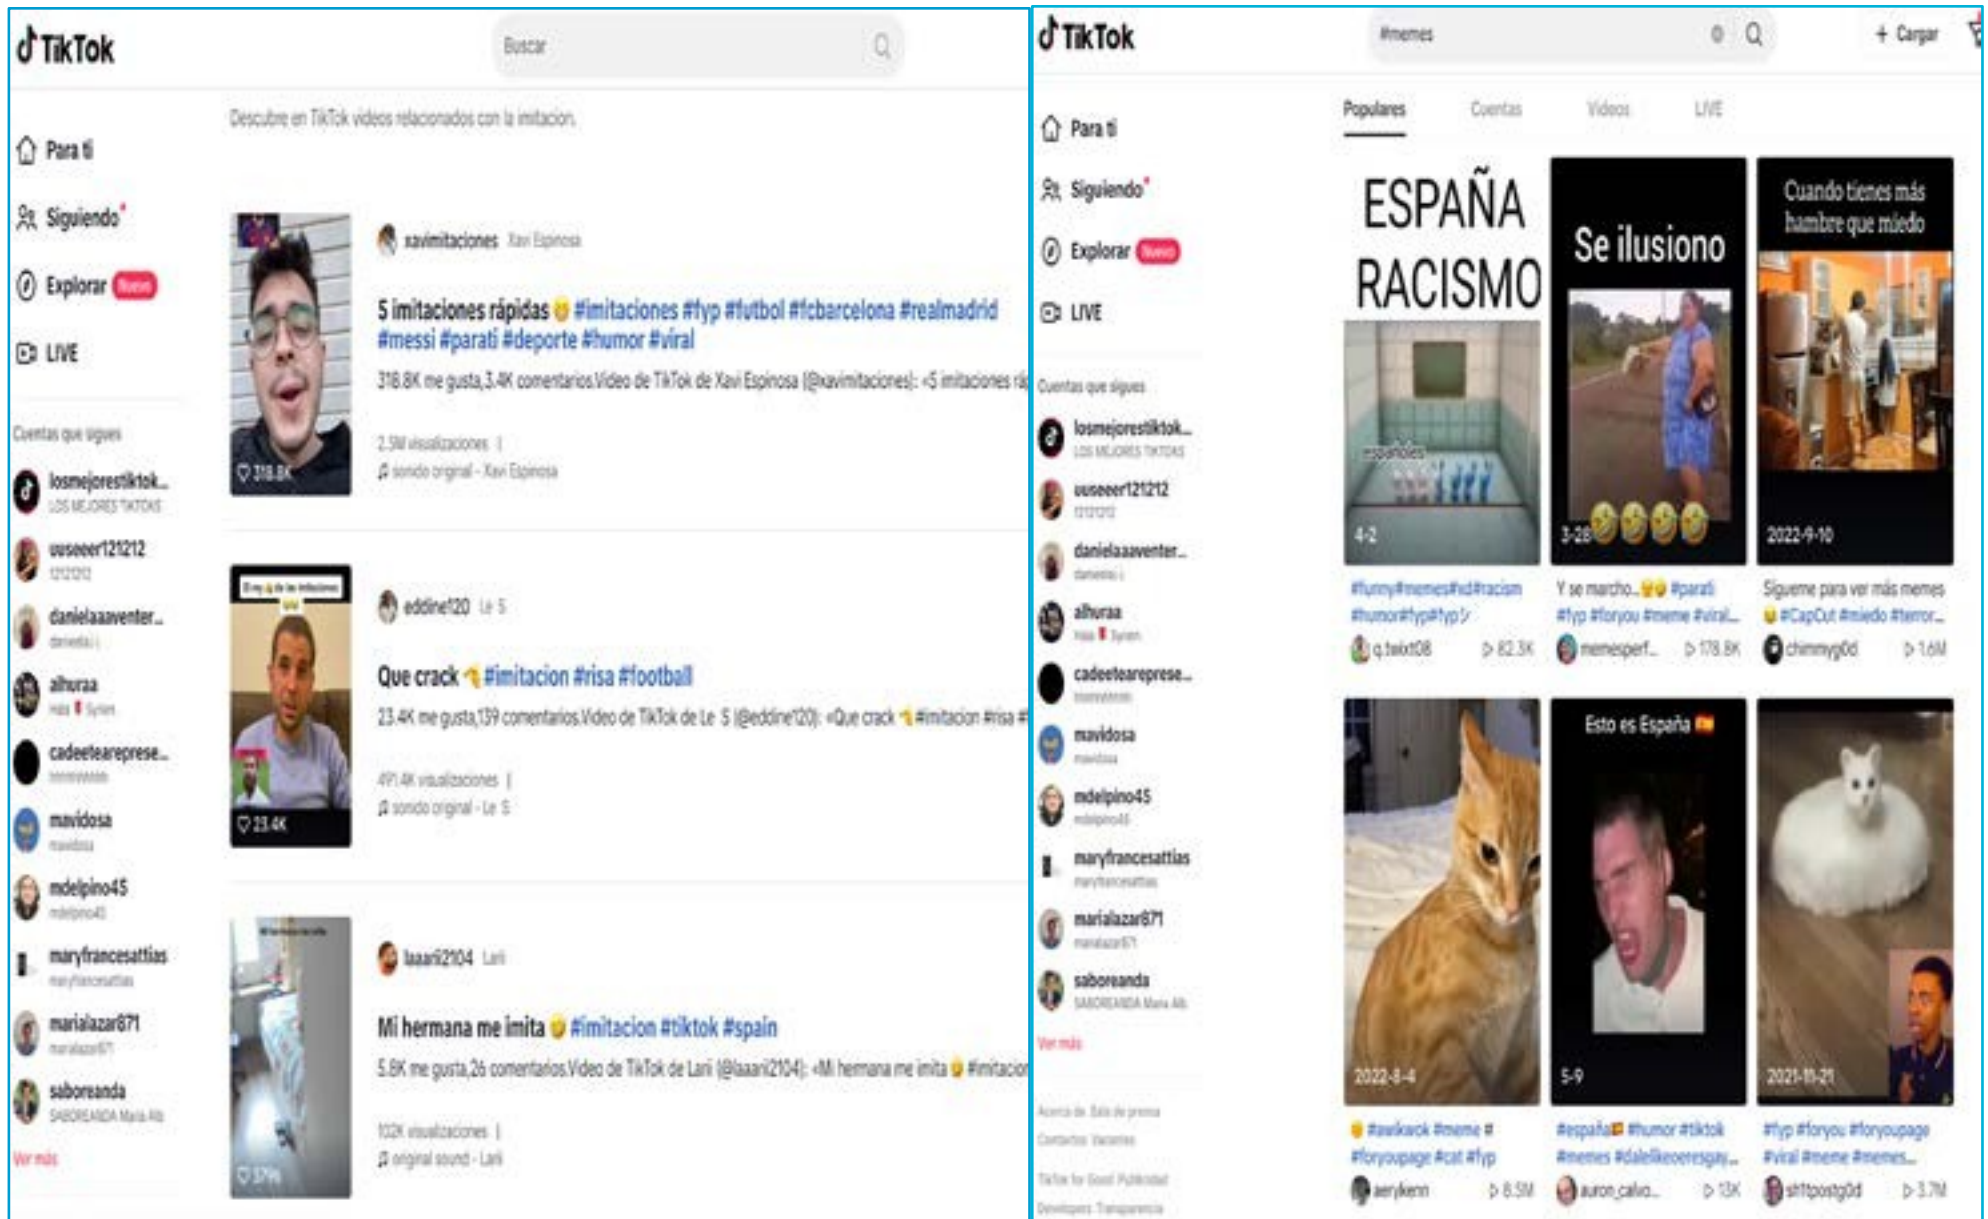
TikTok

Buscar

Para ti
Siguiendo
Explorar Nuevo
LIVE

Cuentas que sigues
losmejorestiktok...
LOS MEJORES TIKTOKS
uuseeer121212
1212121
danielaaaventer...
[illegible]
alhuraa
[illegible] Syrien
cadeetearepresе...
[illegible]
mavidosa
mavidosa
mdelpino45
mdelpino45
maryfrancesattias
maryfrancesattias
marialazar871
marialazar871
saboreanda
SABOREANDA Maria Alb
Ver más

Descubre en TikTok videos relacionados con la imitacion.

xavimitaciones Xavi Espinosa
5 imitaciones rápidas #imitaciones #fyp #futbol #fcbarcelona #realmadrid #messi #parati #deporte #humor #viral
318.8K me gusta,3.4K comentarios.Video de TikTok de Xavi Espinosa (@xavimitaciones): «5 imitaciones rá
2.5M visualizaciones |
sonido original - Xavi Espinosa
318.8K

eddine120 Le S
Que crack #imitacion #risa #football
23.4K me gusta,139 comentarios.Video de TikTok de Le S (@eddine120): «Que crack #imitacion #risa #
491.4K visualizaciones |
sonido original - Le S
23.4K

laaari2104 Lari
Mi hermana me imita #imitacion #tiktok #spain
5.8K me gusta,26 comentarios.Video de TikTok de Lari (@laaari2104): «Mi hermana me imita #imitacion
102K visualizaciones |
original sound - Lari
5796

TikTok

#memes

+ Cargar

Para ti
Siguiendo
Explorar Nuevo
LIVE

Cuentas que sigues
losmejorestiktok...
LOS MEJORES TIKTOKS
uuseeer121212
1212121
danielaaaventer...
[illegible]
alhuraa
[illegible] Syrien
cadeetearepresе...
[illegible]
mavidosa
mavidosa
mdelpino45
mdelpino45
maryfrancesattias
maryfrancesattias
marialazar871
marialazar871
saboreanda
SABOREANDA Maria Alb
Ver más

Acerca de Sala de prensa
Contacto Empleo
TikTok for Good Publicidad
Developers Transparencia

Populares Cuentas Videos LIVE

ESPAÑA RACISMO
españoles
4-2
#funny#memes#xd#racism #humor#fyp#fyp
q.twixt08 82.3K

Se ilusiono
3-28
Y se marcho... #parati #fyp #foryou #meme #viral...
memesperf... 178.8K

Cuando tienes más hambre que miedo
2022-9-10
Sígueme para ver más memes #CapCut #miedo #terror...
chimmyg0d 1.6M

2022-8-4
#awkward #meme # #foryoupage #cat #fyp
aerykenn 8.5M

Esto es España
5-9
#españa #humor #tiktok #memes #dalelikeoeresgay...
auron_calvo... 13K

2021-11-21
#fyp #foryou #foryoupage #viral #meme #memes...
sh1tpostg0d 3.7M